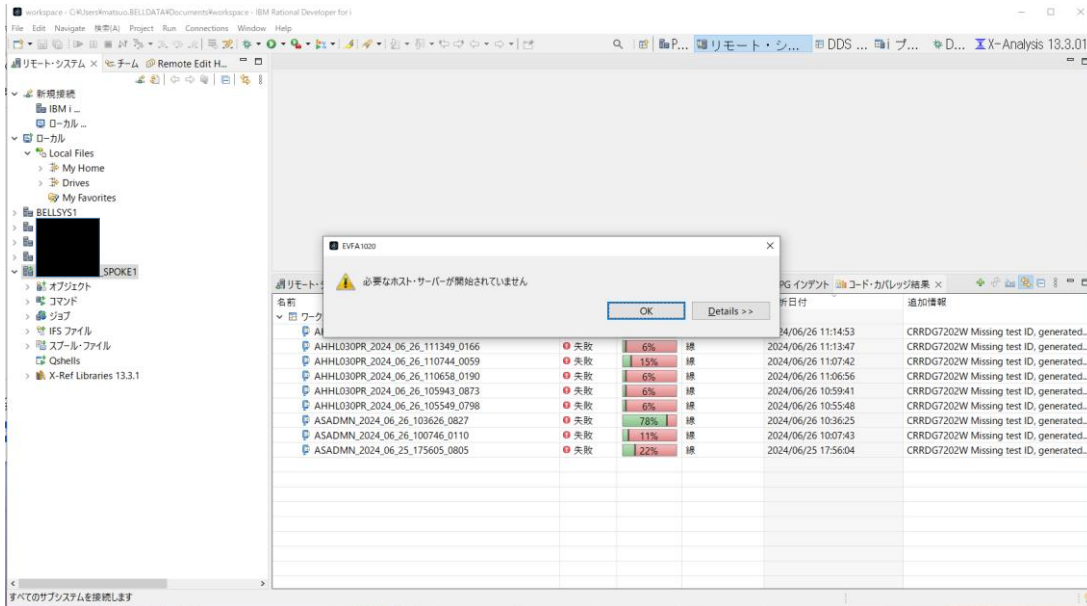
workspace - C:¥Users¥matsuo.BELLDATA¥Documents¥workspace - IBM Rational Developer for i

File Edit Navigate 検索(A) Project Run Connections Window Help

P... リモート・シ... DDS ... i ブ... D... X-Analysis 13.3.01

リモート・システム × チーム Remote Edit H...

新規接続
IBM i ...
ローカル ...
ローカル
Local Files
My Home
Drives
My Favorites
BELLSYS1
SPOKE1
オブジェクト
コマンド
ジョブ
IFS ファイル
スプール・ファイル
Qshells
X-Ref Libraries 13.3.1

EVFA1020

必要なホスト・サーバーが開始されていません

OK Details >>

リモート・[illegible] PG インデント コード・カバレッジ結果 ×

| 名前 | | | | 日付 | 追加情報 |
|---|---|---|---|---|---|
| ワーク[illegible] | | | | | |
| AI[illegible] | | | | 2024/06/26 11:14:53 | CRRDG7202W Missing test ID, generated... |
| AHHL030PR_2024_06_26_111349_0166 | 失敗 | 6% | 線 | 2024/06/26 11:13:47 | CRRDG7202W Missing test ID, generated... |
| AHHL030PR_2024_06_26_110744_0059 | 失敗 | 15% | 線 | 2024/06/26 11:07:42 | CRRDG7202W Missing test ID, generated... |
| AHHL030PR_2024_06_26_110658_0190 | 失敗 | 6% | 線 | 2024/06/26 11:06:56 | CRRDG7202W Missing test ID, generated... |
| AHHL030PR_2024_06_26_105943_0873 | 失敗 | 6% | 線 | 2024/06/26 10:59:41 | CRRDG7202W Missing test ID, generated... |
| AHHL030PR_2024_06_26_105549_0798 | 失敗 | 6% | 線 | 2024/06/26 10:55:48 | CRRDG7202W Missing test ID, generated... |
| ASADMN_2024_06_26_103626_0827 | 失敗 | 78% | 線 | 2024/06/26 10:36:25 | CRRDG7202W Missing test ID, generated... |
| ASADMN_2024_06_26_100746_0110 | 失敗 | 11% | 線 | 2024/06/26 10:07:43 | CRRDG7202W Missing test ID, generated... |
| ASADMN_2024_06_25_175605_0805 | 失敗 | 22% | 線 | 2024/06/25 17:56:04 | CRRDG7202W Missing test ID, generated... |

すべてのサブシステムを接続します